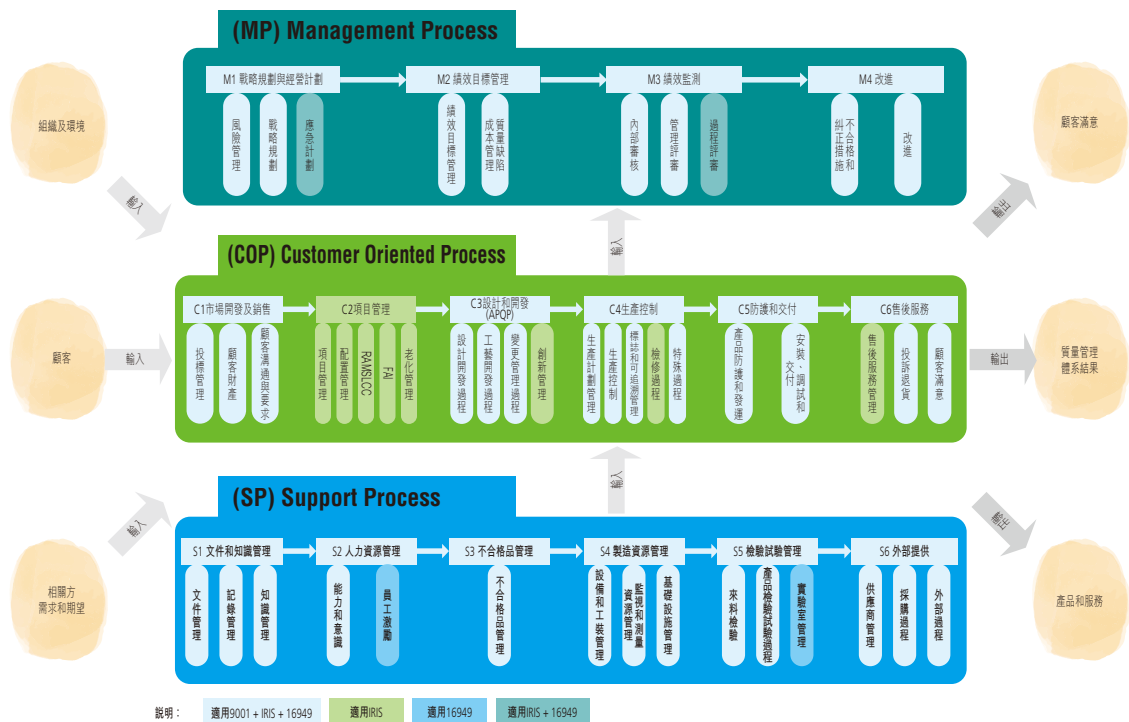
(MP) Management Process

M1 戰略規劃與經營計劃
風險管理
戰略規劃
應急計劃

M2 績效目標管理
績效目標管理
質量成本缺陷管理

M3 績效監測
內部審核
管理評審
過程評審

M4 改進
糾正措施和不合格
改進

(COP) Customer Oriented Process

C1市場開發及銷售
投標管理
顧客財產
顧客溝通與要求

C2項目管理
項目管理
配置管理
RAMSLCC
FAI
老化管理

C3設計和開發 (APQP)
設計開發過程
工藝開發過程
變更管理過程
創新管理

C4生產控制
生產計劃管理
生產控制
標誌和可追溯管理
檢修過程
特殊過程

C5防護和交付
產品防護和發運
安裝、調試和文付

C6售後服務
售後服務管理
投訴退貨
顧客滿意

(SP) Support Process

S1 文件和知識管理
文件管理
記錄管理
知識管理

S2 人力資源管理
能力和意識
員工激勵

S3 不合格品管理
不合格品管理

S4 製造資源管理
設備和工裝管理
監視和測量資源管理
基礎設施管理

S5 檢驗試驗管理
來料檢驗
產品檢驗試驗過程
實驗室管理

S6 外部提供
供應商管理
採購過程
外部過程

組織及環境
輸入
顧客
輸入
相關方需求和期望
輸入
輸入
輸入
顧客滿意
輸出
質量管理體系結果
輸出
產品和服務
輸出

說明：
適用9001 + IRIS + 16949
適用IRIS
適用16949
適用IRIS + 16949